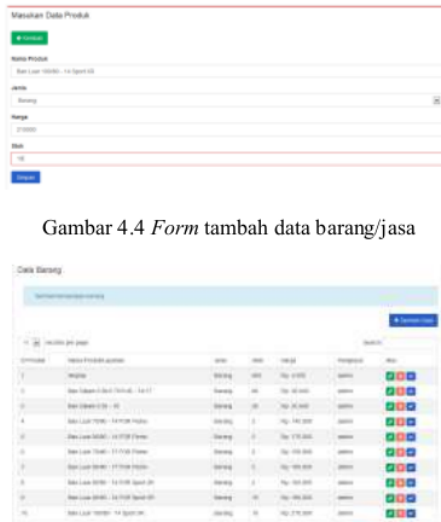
Masukan Data Produk

Kembali

Nama Produk

Ban Luar 100/80 - 14 Sport 65

Jenis

Barang

Harga

210000

Stok

10

Simpan

Gambar 4.4 *Form* tambah data barang/jasa

Data Barang

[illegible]

+ Tambah Data

10 records per page

Search:

| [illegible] | Nama Produk/Layanan | Jenis | Stok | Harga | Pengguna | Aksi |
|---|---|---|---|---|---|---|
| 1 | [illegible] | Barang | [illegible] | Rp. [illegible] | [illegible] | |
| 2 | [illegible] | Barang | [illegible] | Rp. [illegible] | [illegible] | |
| 3 | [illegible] | Barang | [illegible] | Rp. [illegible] | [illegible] | |
| 4 | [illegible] | Barang | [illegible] | Rp. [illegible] | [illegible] | |
| 5 | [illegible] | Barang | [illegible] | Rp. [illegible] | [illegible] | |
| 6 | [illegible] | Barang | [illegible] | Rp. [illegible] | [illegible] | |
| 7 | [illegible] | Barang | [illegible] | Rp. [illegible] | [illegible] | |
| 8 | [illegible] | Barang | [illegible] | Rp. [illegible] | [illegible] | |
| 9 | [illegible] | Barang | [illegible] | Rp. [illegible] | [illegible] | |
| 10 | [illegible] | Barang | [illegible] | Rp. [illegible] | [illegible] | |